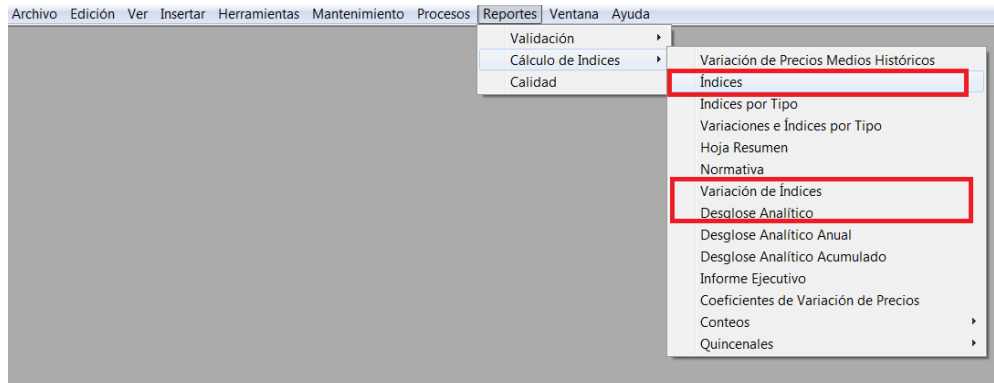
Archivo Edición Ver Insertar Herramientas Mantenimiento Procesos Reportes Ventana Ayuda

Validación
Cálculo de Indices
Calidad

Variación de Precios Medios Históricos
Índices
Indices por Tipo
Variaciones e Índices por Tipo
Hoja Resumen
Normativa
Variación de Índices
Desglose Analítico
Desglose Analítico Anual
Desglose Analítico Acumulado
Informe Ejecutivo
Coeficientes de Variación de Precios
Conteos
Quincenales